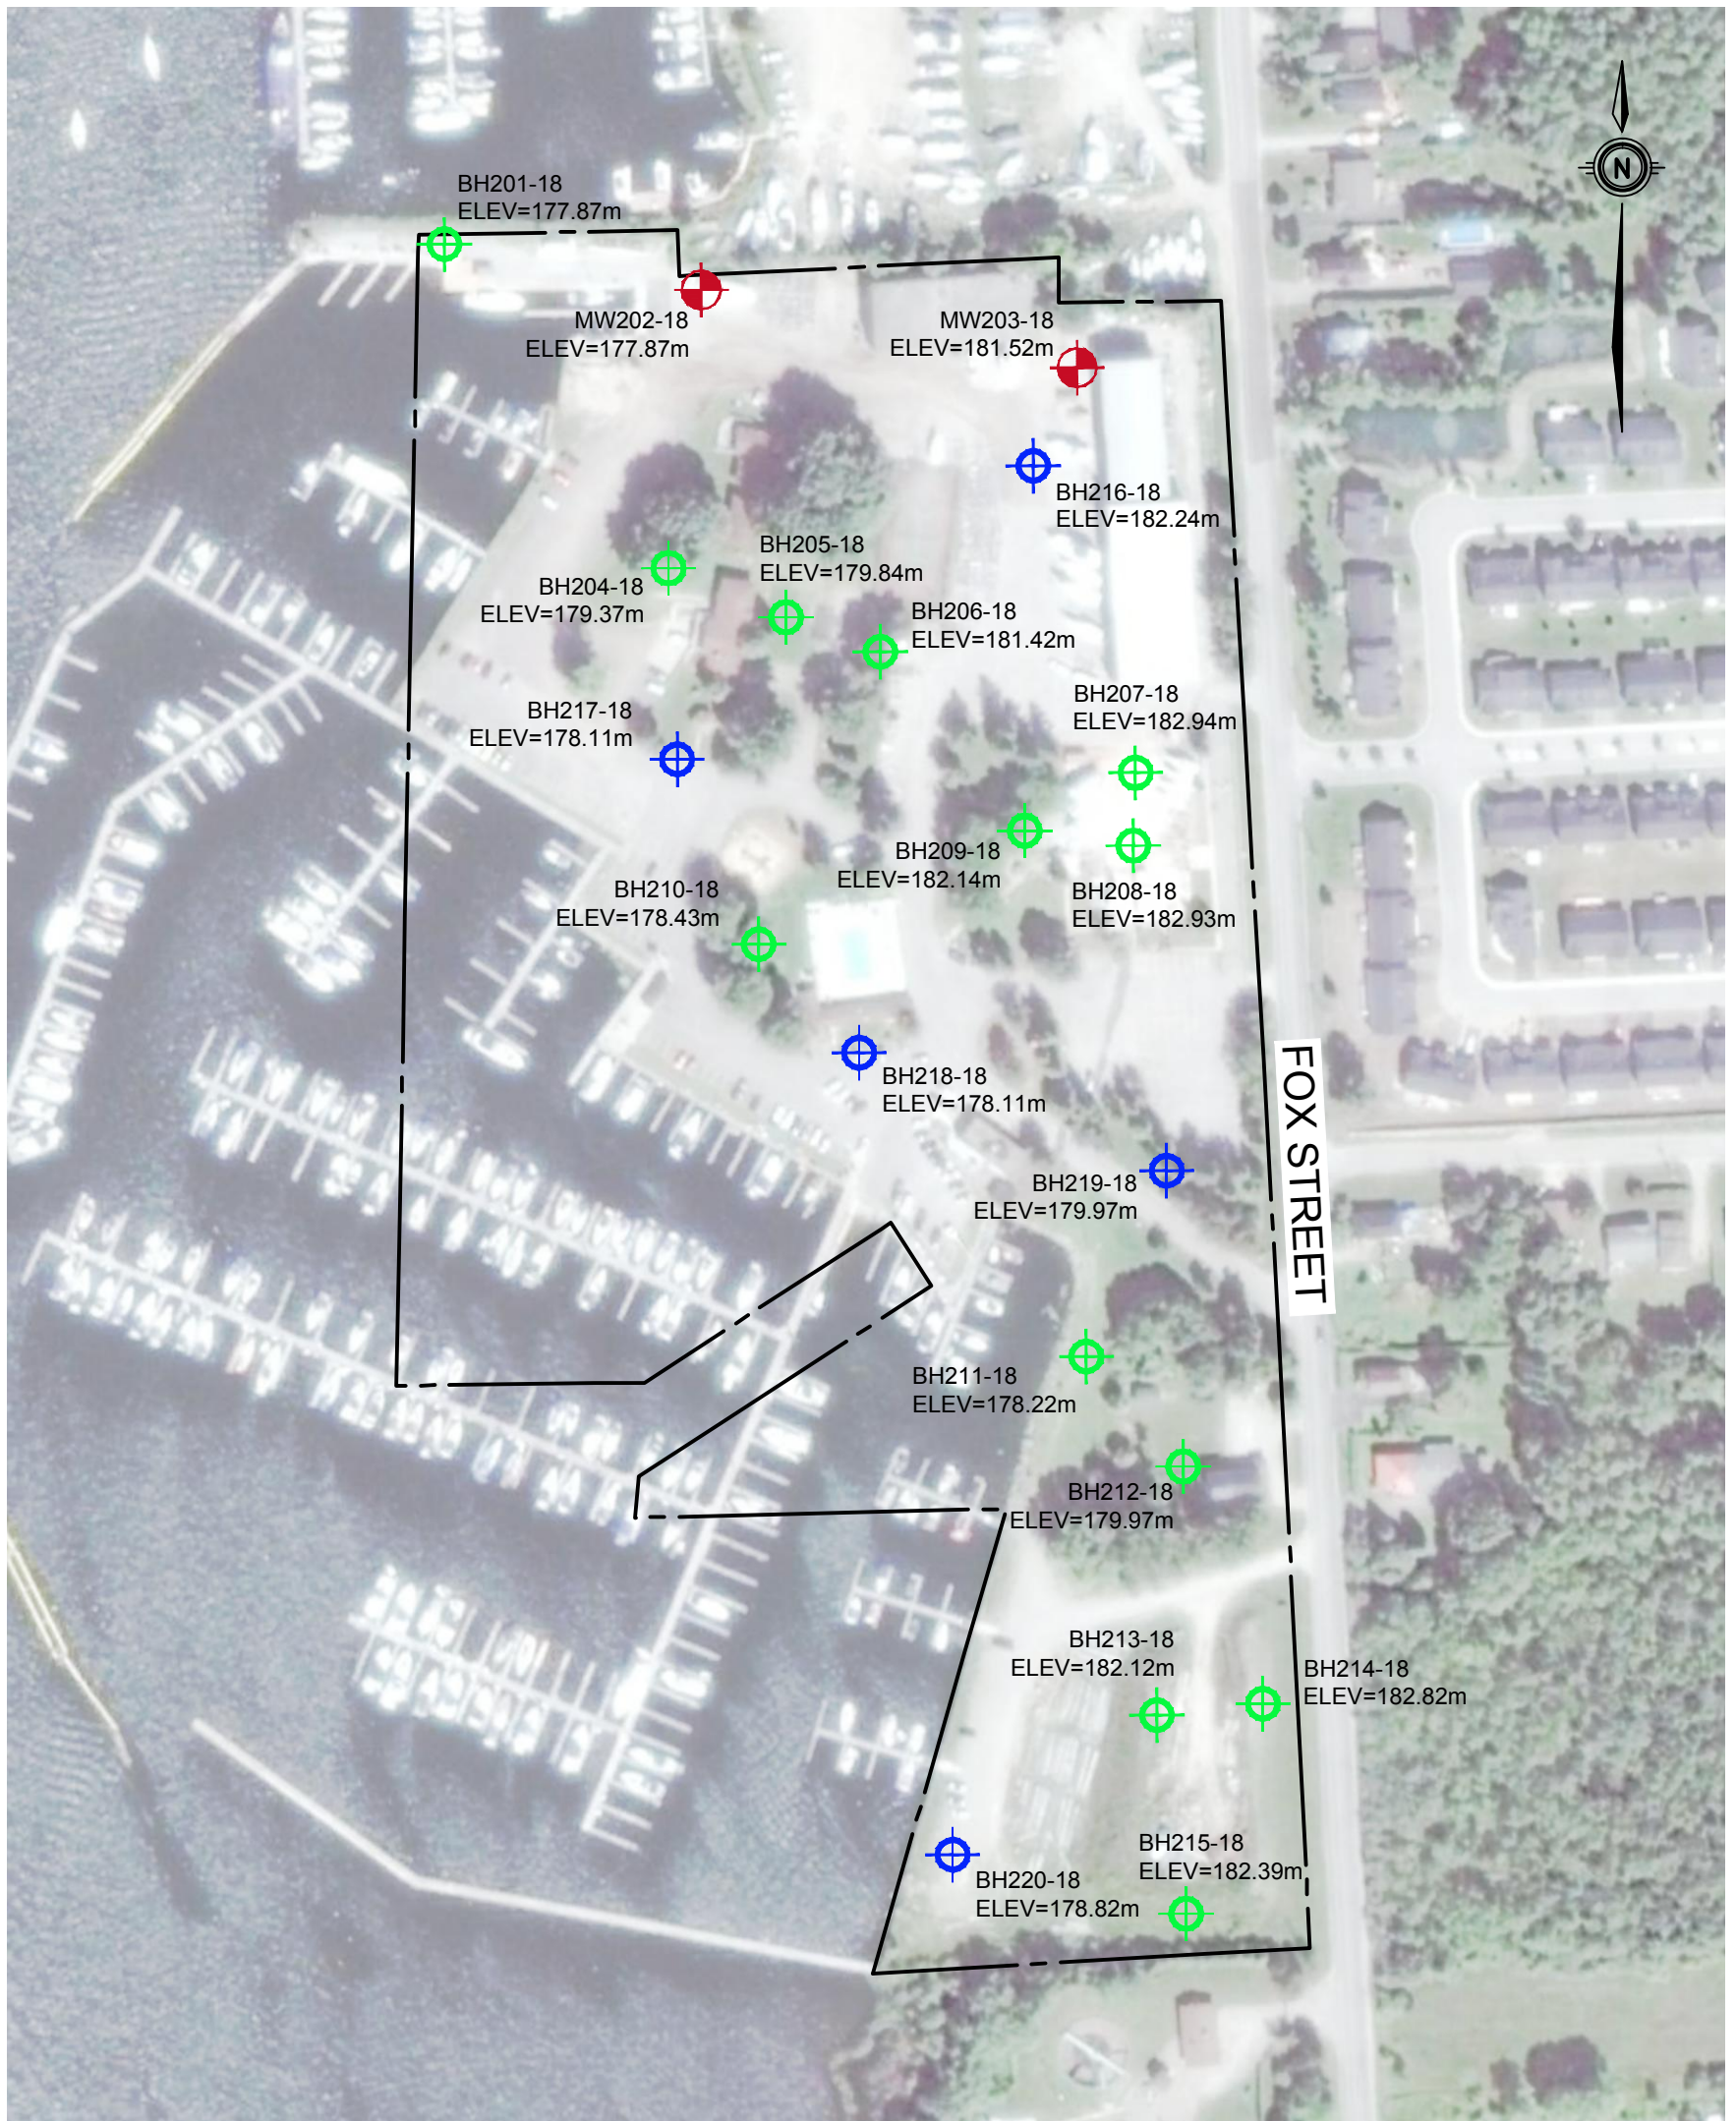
N

BH201-18
ELEV=177.87m

MW202-18
ELEV=177.87m

MW203-18
ELEV=181.52m

BH216-18
ELEV=182.24m

BH205-18
ELEV=179.84m

BH204-18
ELEV=179.37m

BH206-18
ELEV=181.42m

BH217-18
ELEV=178.11m

BH207-18
ELEV=182.94m

BH209-18
ELEV=182.14m

BH208-18
ELEV=182.93m

BH210-18
ELEV=178.43m

FOX STREET

BH218-18
ELEV=178.11m

BH219-18
ELEV=179.97m

BH211-18
ELEV=178.22m

BH212-18
ELEV=179.97m

BH213-18
ELEV=182.12m

BH214-18
ELEV=182.82m

BH215-18
ELEV=182.39m

BH220-18
ELEV=178.82m